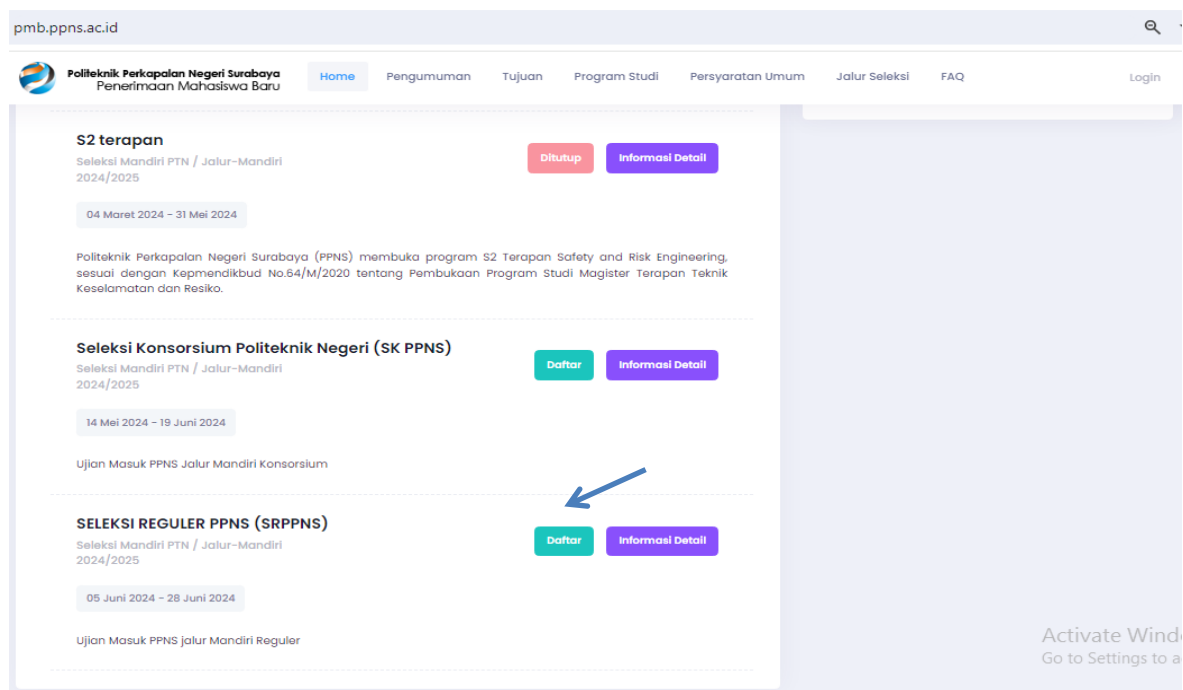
pmb.ppns.ac.id

Politeknik Perkapalan Negeri Surabaya
Penerimaan Mahasiswa Baru

Home Pengumuman Tujuan Program Studi Persyaratan Umum Jalur Seleksi FAQ Login

S2 terapan
Seleksi Mandiri PTN / Jalur-Mandiri
2024/2025

Ditutup Informasi Detail

04 Maret 2024 - 31 Mei 2024

Politeknik Perkapalan Negeri Surabaya (PPNS) membuka program S2 Terapan Safety and Risk Engineering, sesuai dengan Kepmendikbud No.64/M/2020 tentang Pembukaan Program Studi Magister Terapan Teknik Keselamatan dan Resiko.

Seleksi Konsorsium Politeknik Negeri (SK PPNS)
Seleksi Mandiri PTN / Jalur-Mandiri
2024/2025

Daftar Informasi Detail

14 Mei 2024 - 19 Juni 2024

Ujian Masuk PPNS Jalur Mandiri Konsorsium

SELEKSI REGULER PPNS (SRPPNS)
Seleksi Mandiri PTN / Jalur-Mandiri
2024/2025

Daftar Informasi Detail

05 Juni 2024 - 28 Juni 2024

Ujian Masuk PPNS jalur Mandiri Reguler

Activate Windo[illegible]
Go to Settings to a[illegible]